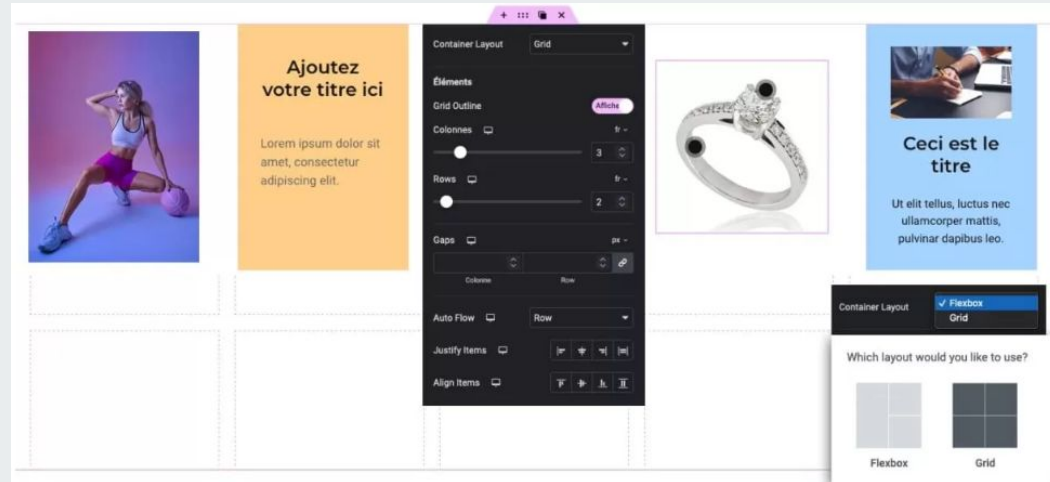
+ ⠿ ✕

Ajoutez votre titre ici

Lorem ipsum dolor sit amet, consectetur adipiscing elit.

Container Layout Grid

Éléments

Grid Outline Affiche

Colonnes fr

3

Rows fr

2

Gaps px

Colonne Row

Auto Flow Row

Justify Items

Align Items

Ceci est le titre

Ut elit tellus, luctus nec ullamcorper mattis, pulvinar dapibus leo.

Container Layout ✓ Flexbox Grid

Which layout would you like to use?

Flexbox Grid